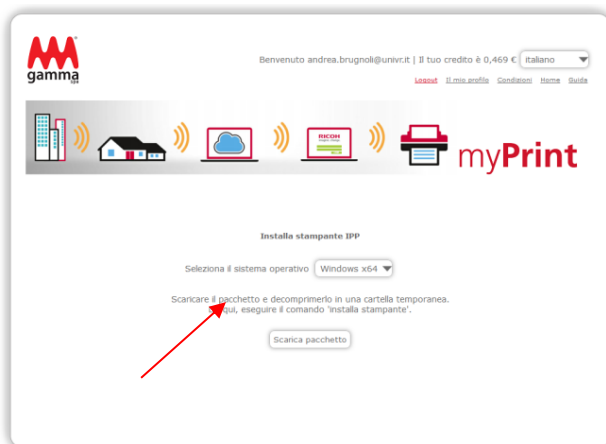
gamma

Benvenuto andrea.brugnoli@univr.it | Il tuo credito è 0,469 € Italiano

Logout Il mio profilo Condizioni Home Guida

RICOH

myPrint

Installa stampante IPP

Seleziona il sistema operativo Windows x64

Scaricare il pacchetto e decomprimerlo in una cartella temporanea. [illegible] qui, eseguire il comando 'installa stampante'.

Scarica pacchetto